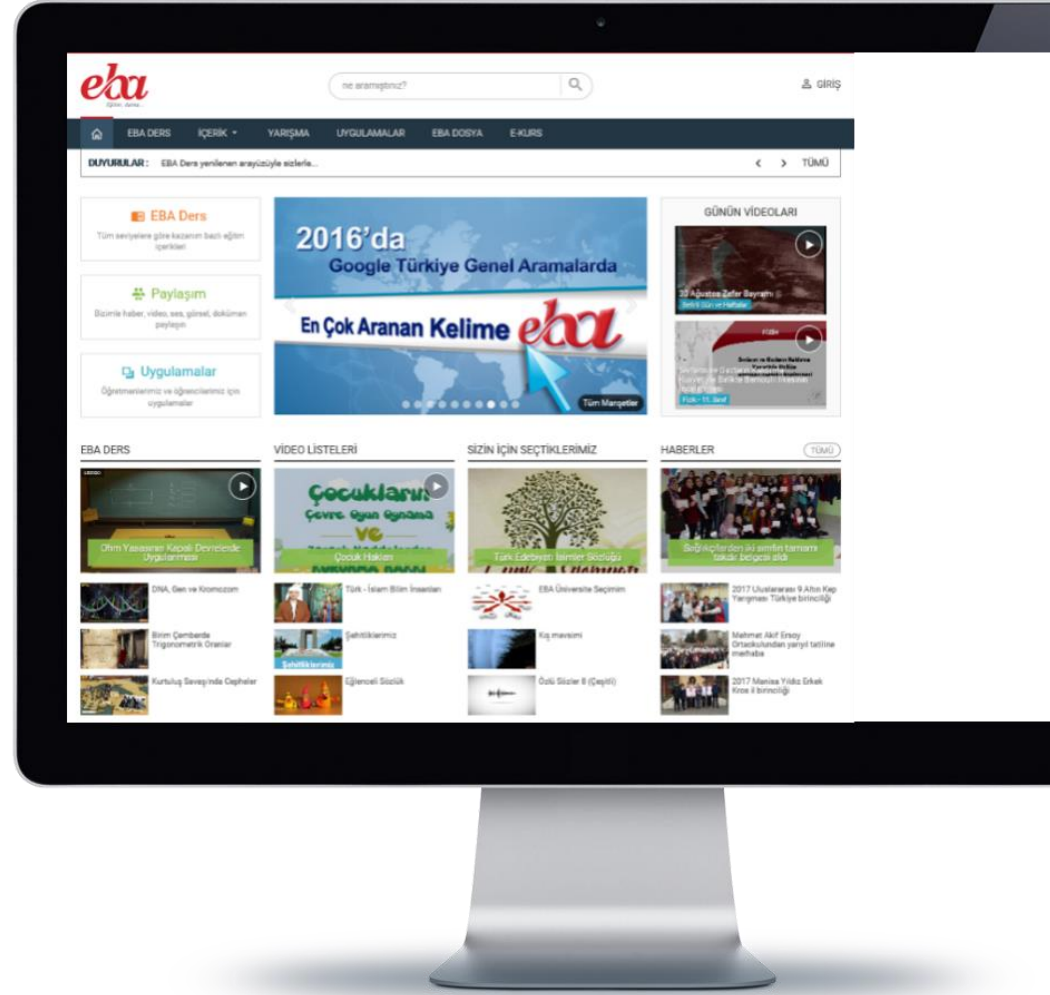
eba
Eğitim, Bilişim Ağı

ne aramıştınız?

GİRİŞ

EBA DERS İÇERİK YARIŞMA UYGULAMALAR EBA DOSYA E-KURS

DUYURULAR : EBA Ders yenilenen arayüzüyle sizlerle...

TÜMÜ

EBA Ders
Tüm seviyelere göre kazanım bazlı eğitim içerikleri

Paylaşım
Bizimle haber, video, ses, görsel, doküman paylaşın

Uygulamalar
Öğretmenlerimiz ve öğrencilerimiz için uygulamalar

2016'da
Google Türkiye Genel Aramalarda
En Çok Aranan Kelime eba

Tüm Manşetler

GÜNÜN VİDEOLARI

30 Ağustos Zafer Bayramı
Belirli Gün ve Haftalar

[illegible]
Fizik - 11. Sınıf

EBA DERS

Ohm Yasasının Kapalı Devrelerde Uygulanması

DNA, Gen ve Kromozom

Birim Çemberde Trigonometrik Oranlar

Kurtuluş Savaşında Cepheler

VİDEO LİSTELERİ

Çocukların Çevre Oyun Oynama ve

Çocuk Hakları

Türk - İslam Bilim İnsanları

Şehitliklerimiz

Eğlenceli Sözlük

SİZİN İÇİN SEÇTİKLERİMİZ

Türk Edebiyatı İsimler Sözlüğü

EBA Üniversite Seçimim

Kış mevsimi

Özlü Sözler II (Çeşitli)

HABERLER

TÜMÜ

Sağlıkçılarda iki sınıfın tamamı takdir belgesi aldı

2017 Uluslararası 9 Altın Kep Yarışması Türkiye birinciliği

Mehmet Akif Ersoy Ortaokulundan yarıyıl tatiline merhaba

2017 Manisa Yıldız Erkek Kros il birinciliği